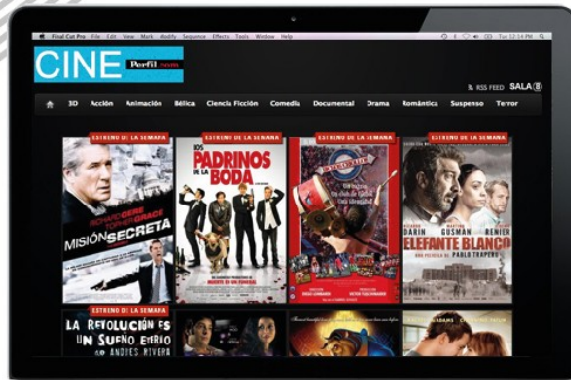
Final Cut Pro File Edit View Mark Modify Sequence Effects Tools Window Help

Tue 12:34 PM

CINE Perfil.com

RSS FEED SALA

3D Acción Animación Bélica Ciencia Ficción Comedia Documental Drama Romántica Suspenso Terror

ESTRENO DE LA SEMANA

RICHARD GERE TOPHER GRACE

MISIÓN SECRETA

ESTRENO DE LA SEMANA

LOS PADRINOS DE LA BODA

ESTRENO DE LA SEMANA

ESTRENO DE LA SEMANA

DARÍN GUSMAN RENIER

ELEFANTE BLANCO

UNA PELÍCULA DE PABLO TRAPERO

ESTRENO DE LA SEMANA

LA REVOLUCIÓN ES UN SUEÑO ETERNO

ANDRÉS RIVERA